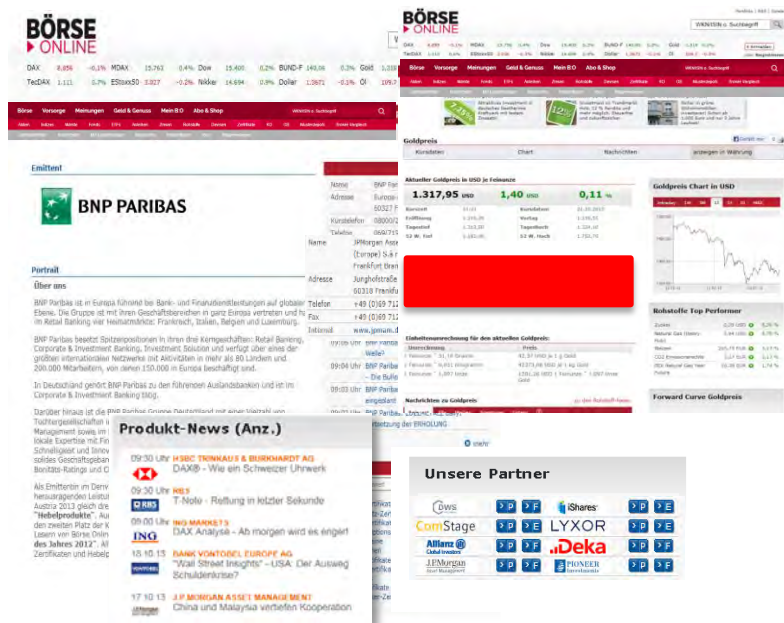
BÖRSE ONLINE

DAX 8.856 -0,1% MDAX 15.763 0,4% Dow 15.400 0,2% BUND-F 140,66 0,2% Gold 1.318
TecDAX 1.111 0,7% EStoxx50 3.027 -0,2% Nikkei 14.694 0,9% Dollar 1,3871 -0,1% Öl 109,7

Börse Vorsorge Meinungen Geld & Genuss Mein BO Abo & Shop

Emittent

BNP PARIBAS

Portrait

Über uns

BNP Paribas ist in Europa führend bei Bank- und Finanzdienstleistungen auf globaler Ebene. Die Gruppe ist mit ihren Geschäftsbereichen in ganz Europa vertreten und hat im Retail Banking vier Heimatmärkte: Frankreich, Italien, Belgien und Luxemburg.

BNP Paribas besetzt Spitzenpositionen in ihren drei Kerngeschäften: Retail Banking, Corporate & Investment Banking, Investment Solution und verfügt über eines der größten internationalen Netzwerke mit Aktivitäten in mehr als 80 Ländern und 200.000 Mitarbeitern, von denen 150.000 in Europa beschäftigt sind.

In Deutschland gehört BNP Paribas zu den führenden Auslandsbanken und ist im Corporate & Investment Banking tätig.

Darüber hinaus ist die BNP Paribas Gruppe Deutschland mit einer Vielzahl von Tochtergesellschaften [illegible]

Name BNP Par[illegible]
Adresse Europa-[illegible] 60327 F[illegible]
Kontakt 08000/2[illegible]

Name JPMorgan Asset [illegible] (Europe) S.à r.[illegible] Frankfurt Bran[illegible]
Adresse Junghofstraße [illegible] 60318 Frankfurt
Telefon +49 (0)69 712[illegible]
Fax +49 (0)69 712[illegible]
Internet www.jpmam.d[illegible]

Produkt-News (Anz.)

09:30 Uhr HSBC TRINKAUS & BURKHARDT AG
DAX® - Wie ein Schweizer Uhrwerk

09:30 Uhr RBS
T-Note - Rettung in letzter Sekunde

09:00 Uhr ING MARKETS
DAX Analyse - Ab morgen wird es enger!

18.10.13 BANK VONTOBEL EUROPE AG
"Wall Street Insights" - USA: Der Ausweg Schuldenkrise?

17.10.13 J.P.MORGAN ASSET MANAGEMENT
China und Malaysia vertiefen Kooperation

BÖRSE ONLINE

Goldpreis

Kurstafel Chart Nachrichten anzeigen in Währung

Aktueller Goldpreis in USD je Feinunze

1.317,95 USD 1,40 USD 0,11 %

Goldpreis Chart in USD

Rohstoffe Top Performer

Forward Curve Goldpreis

Einheitenumrechnung für den aktuellen Goldpreis:

Nachrichten zu Goldpreis

Unsere Partner

ComStage
LYXOR
iShares
Allianz Global Investors
Deka
J.P.Morgan Asset Management
PIONEER Investments